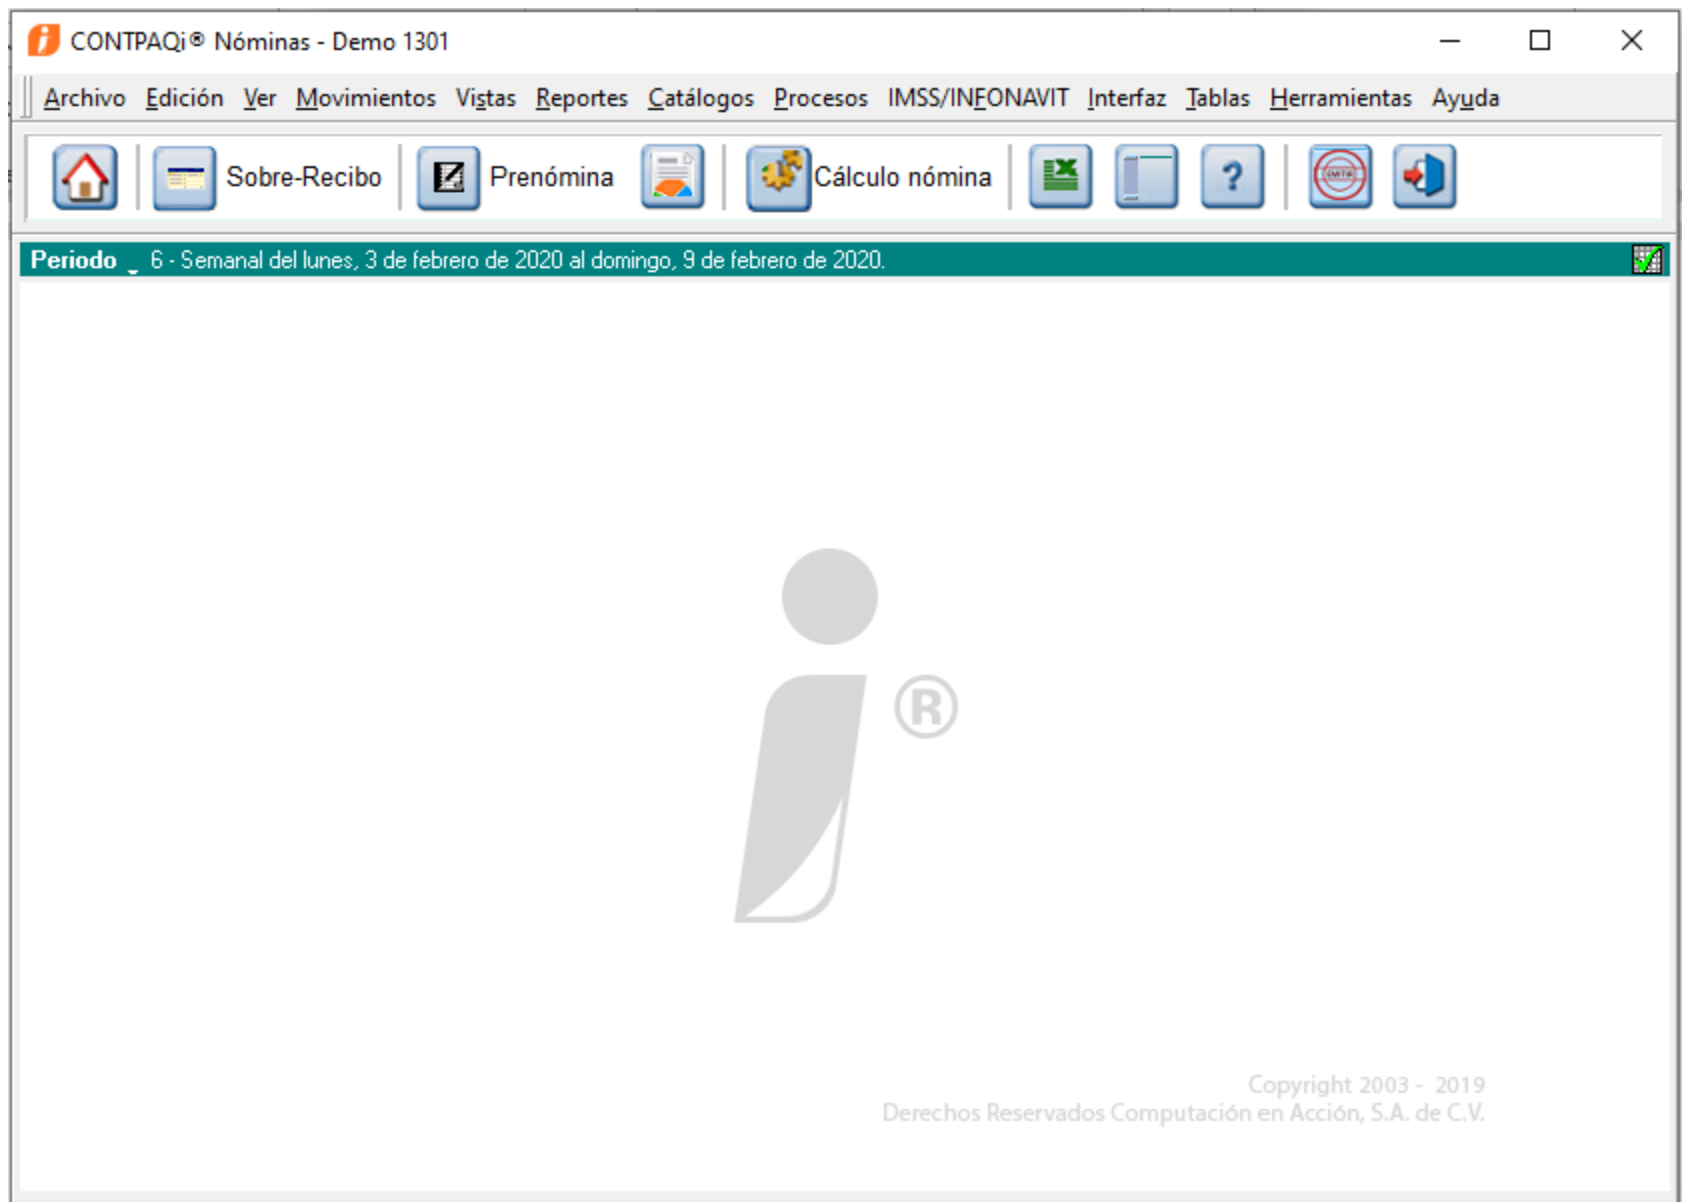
CONTPAQi® Nóminas - Demo 1301

Archivo Edición Ver Movimientos Vistas Reportes Catálogos Procesos IMSS/INFONAVIT Interfaz Tablas Herramientas Ayuda

Sobre-Recibo Prenómina Cálculo nómina

Periodo 6 - Semanal del lunes, 3 de febrero de 2020 al domingo, 9 de febrero de 2020.

®

Copyright 2003 - 2019
Derechos Reservados Computación en Acción, S.A. de C.V.